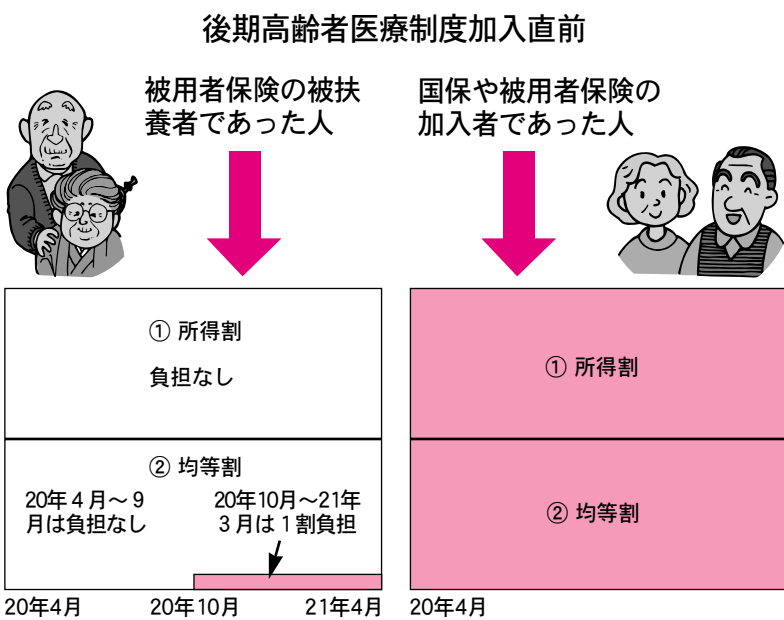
後期高齢者医療制度加入直前

被用者保険の被扶養者であった人

国保や被用者保険の加入者であった人

① 所得割

負担なし

② 均等割

20年４月～９月は負担なし

20年10月～21年３月は１割負担

① 所得割

② 均等割

20年4月

20年10月

21年4月

20年4月